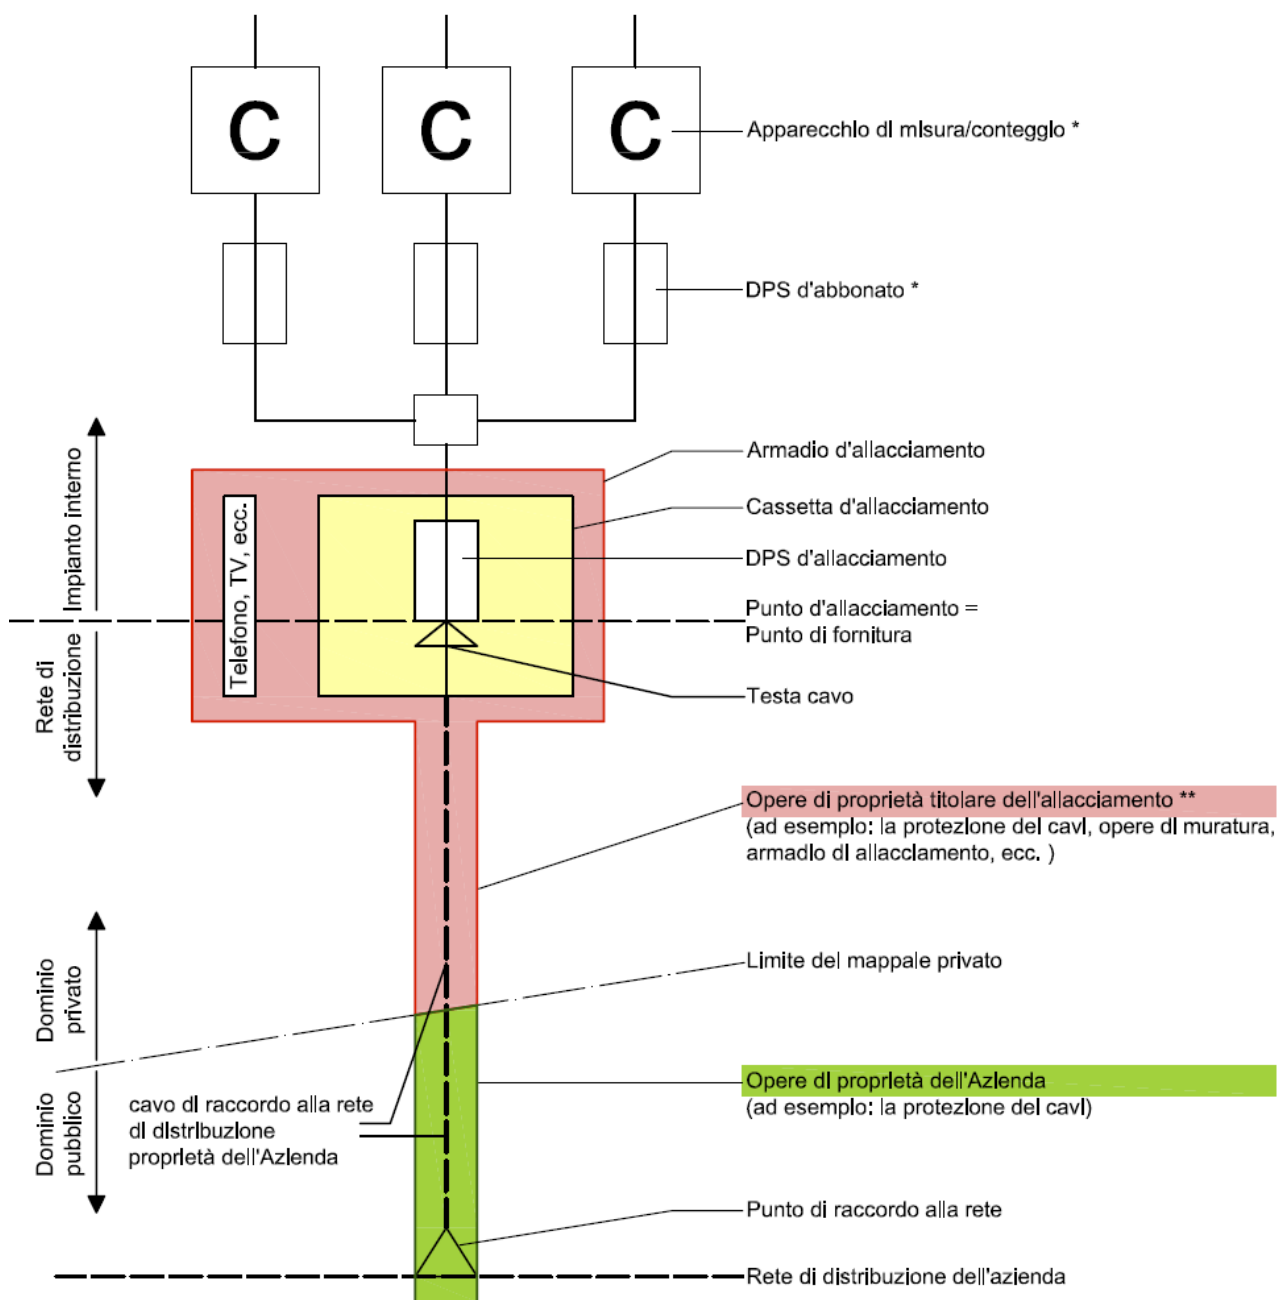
C C C

Apparecchio di misura/conteggio *

DPS d'abbonato *

Impianto interno

Rete di distribuzione

Armadio d'allacciamento

Cassetta d'allacciamento

Telefono, TV, ecc.

DPS d'allacciamento

Punto d'allacciamento = Punto di fornitura

Testa cavo

Opere di proprietà titolare dell'allacciamento **
(ad esempio: la protezione dei cavi, opere di muratura, armadio di allacciamento, ecc. )

Dominio privato

Limite del mappale privato

Dominio pubblico

cavo di raccordo alla rete di distribuzione proprietà dell'Azienda

Opere di proprietà dell'Azienda
(ad esempio: la protezione dei cavi)

Punto di raccordo alla rete

Rete di distribuzione dell'azienda